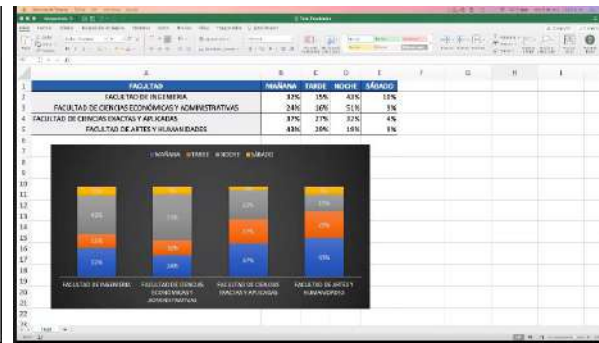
| FACULTAD | MAÑANA | TARDE | NOCHE | SÁBADO |
|---|---|---|---|---|
| FACULTAD DE INGENIERIA | 32% | 15% | 43% | 10% |
| FACULTAD DE CIENCIAS ECONÓMICAS Y ADMINISTRATIVAS | 24% | 16% | 51% | 9% |
| FACULTAD DE CIENCIAS EXACTAS Y APLICADAS | 37% | 27% | 32% | 4% |
| FACULTAD DE ARTES Y HUMANIDADES | 43% | 30% | 18% | 9% |

MAÑANA TARDE NOCHE SÁBADO

FACULTAD DE INGENIERIA
FACULTAD DE CIENCIAS ECONÓMICAS Y ADMINISTRATIVAS
FACULTAD DE CIENCIAS EXACTAS Y APLICADAS
FACULTAD DE ARTES Y HUMANIDADES

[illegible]